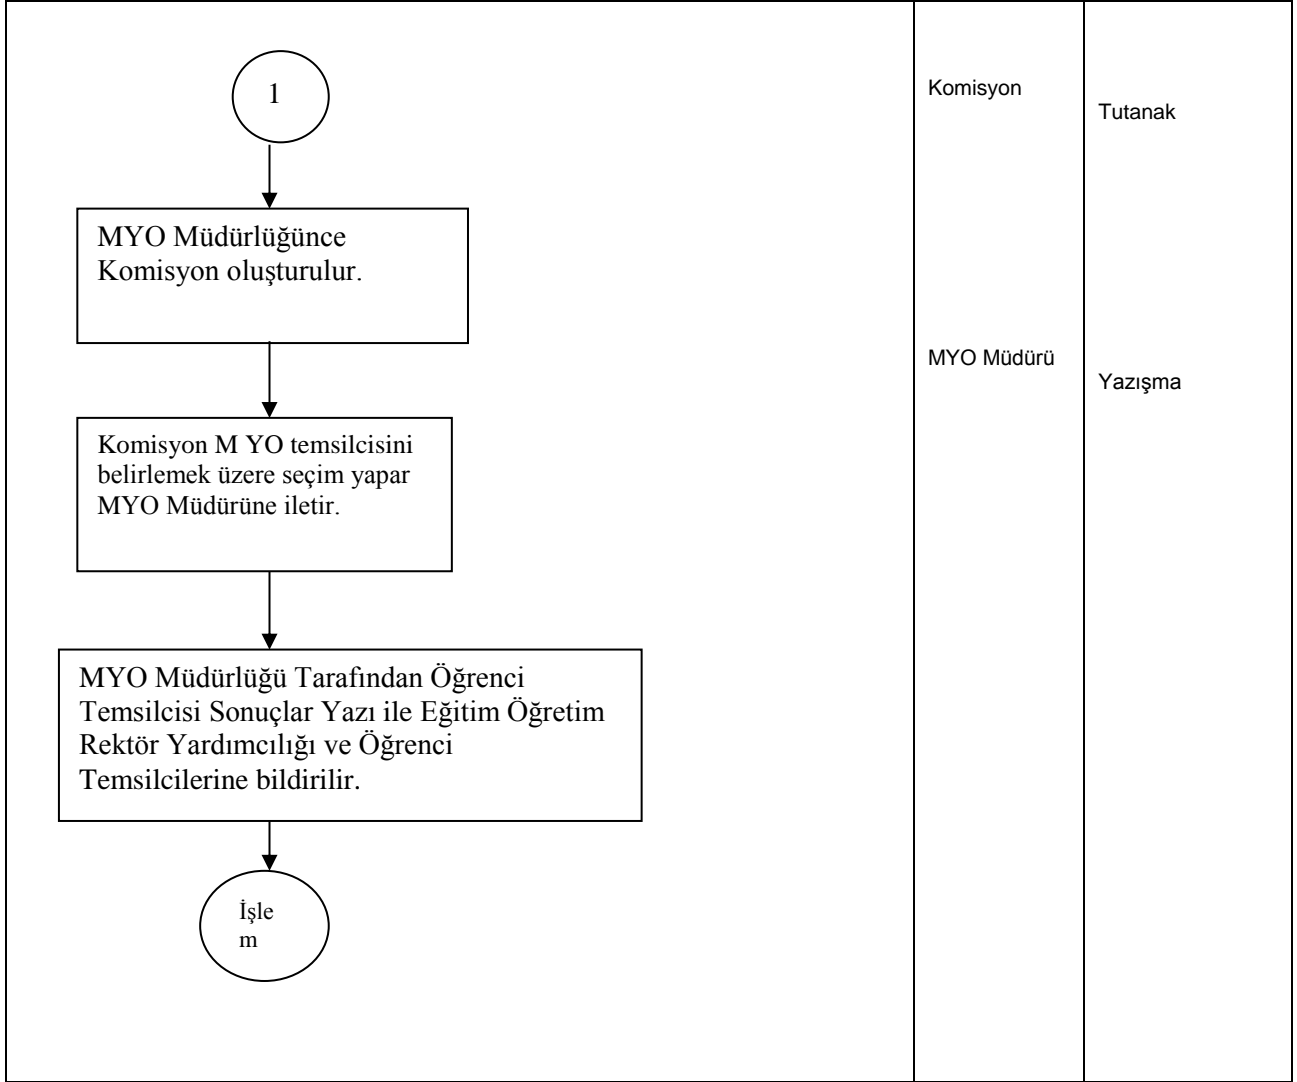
1

MYO Müdürlüğünce Komisyon oluşturulur.

Komisyon M YO temsilcisini belirlemek üzere seçim yapar MYO Müdürüne iletir.

MYO Müdürlüğü Tarafından Öğrenci Temsilcisi Sonuçlar Yazı ile Eğitim Öğretim Rektör Yardımcılığı ve Öğrenci Temsilcilerine bildirilir.

İşle
m

Komisyon

MYO Müdürü

Tutanak

Yazışma